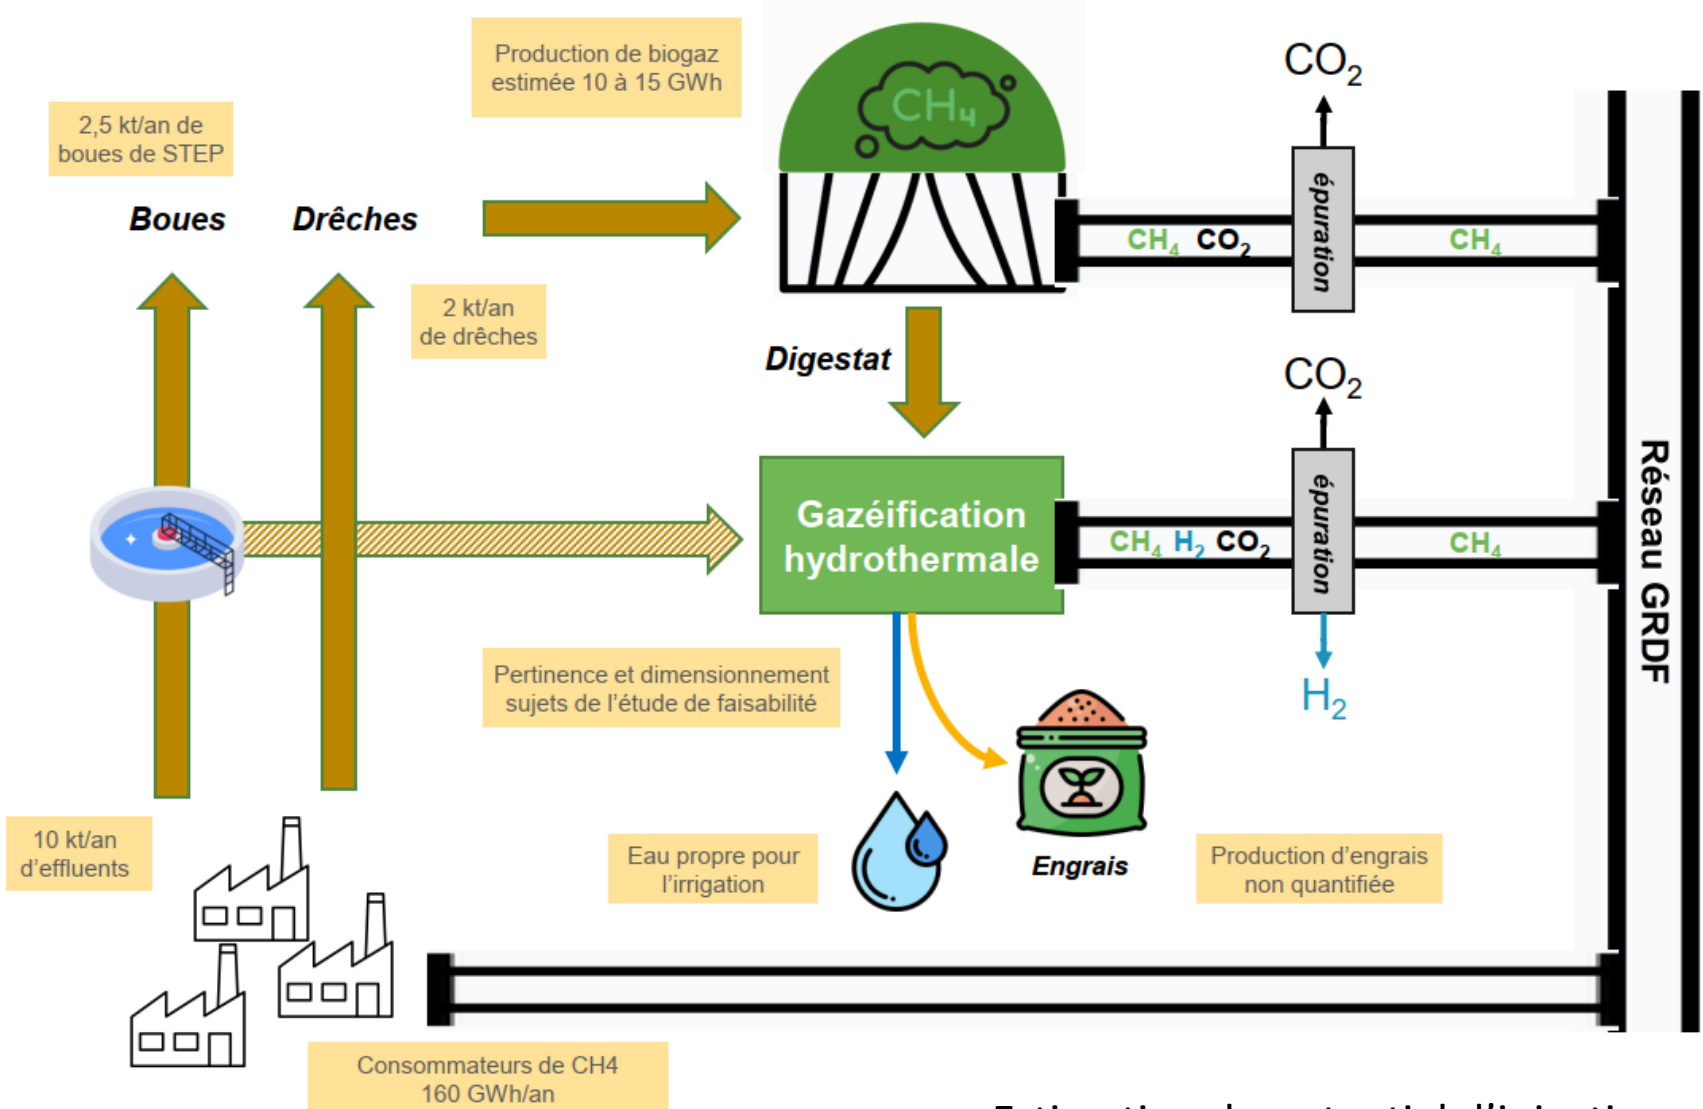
Production de biogaz estimée 10 à 15 GWh

2,5 kt/an de boues de STEP

Boues

Drêches

$CH_4$

$CO_2$

$CH_4$ $CO_2$

épuration

$CH_4$

2 kt/an de drêches

Digestat

$CO_2$

Gazéification hydrothermale

$CH_4$ $H_2$ $CO_2$

épuration

$CH_4$

Réseau GRDF

$H_2$

Pertinence et dimensionnement sujets de l'étude de faisabilité

10 kt/an d'effluents

Eau propre pour l'irrigation

Engrais

Production d'engrais non quantifiée

Consommateurs de CH4 160 GWh/an

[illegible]